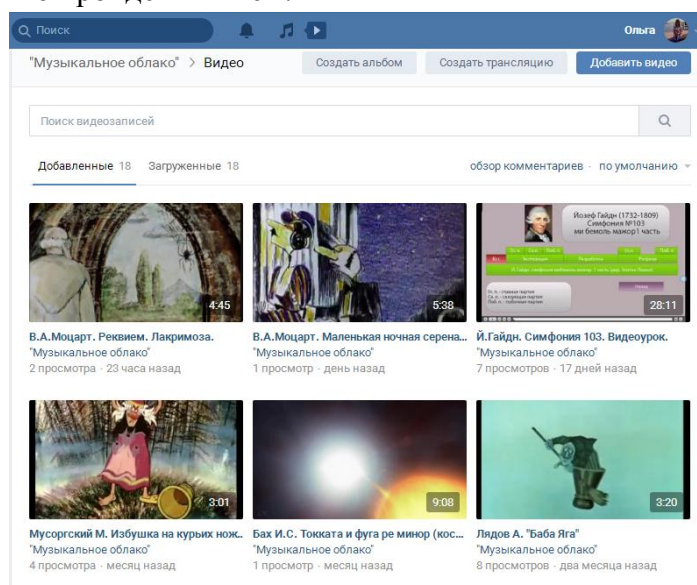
Поиск

Ольга

"Музыкальное облако" > Видео

Создать альбом

Создать трансляцию

Добавить видео

Поиск видеозаписей

Добавленные 18 Загруженные 18

обзор комментариев · по умолчанию

4:45
В.А.Моцарт. Реквием. Лакримоза.
"Музыкальное облако"
2 просмотра · 23 часа назад

5:38
В.А.Моцарт. Маленькая ночная серена...
"Музыкальное облако"
1 просмотр · день назад

Йозеф Гайдн (1732-1809)
Симфония №103
ми бемоль мажор1 часть
28:11
Й.Гайдн. Симфония 103. Видеоурок.
"Музыкальное облако"
7 просмотров · 17 дней назад

3:01
Мусоргский М. Избушка на курьих нож...
"Музыкальное облако"
4 просмотра · месяц назад

9:08
Бах И.С. Токката и фуга ре минор (кос...
"Музыкальное облако"
1 просмотр · месяц назад

3:20
Лядов А. "Баба Яга"
"Музыкальное облако"
8 просмотров · два месяца назад